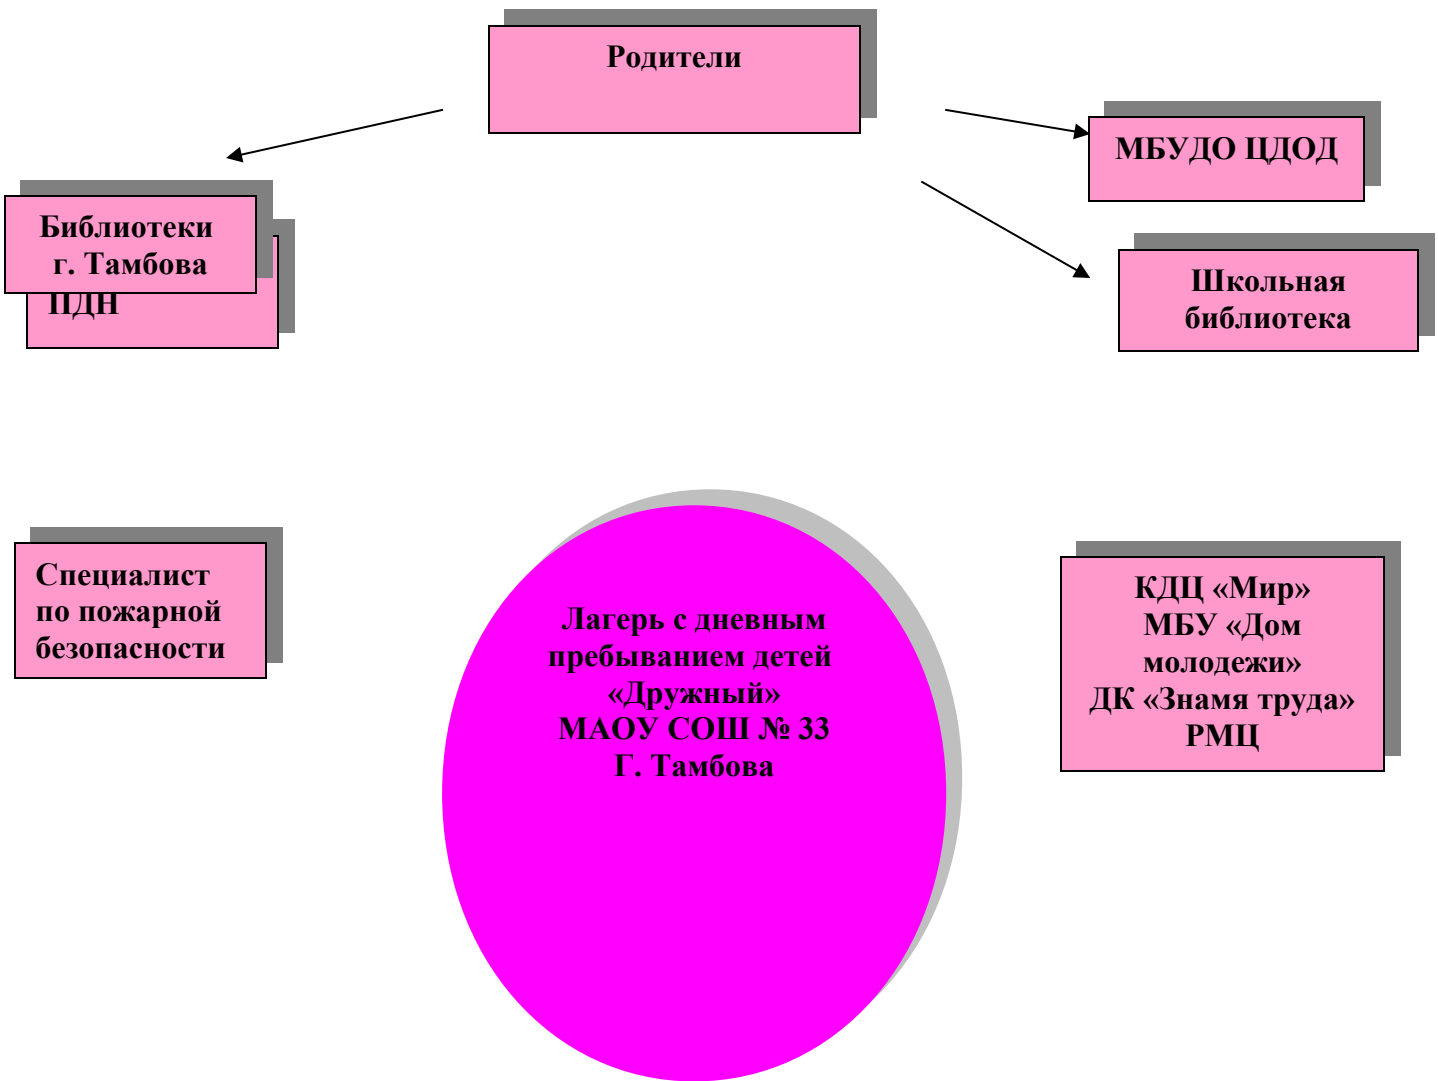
Родители

Библиотеки г. Тамбова

ПДН

МБУДО ЦДОД

Школьная библиотека

Специалист по пожарной безопасности

Лагерь с дневным пребыванием детей «Дружный» МАОУ СОШ № 33 Г. Тамбова

КДЦ «Мир»
МБУ «Дом молодежи»
ДК «Знамя труда»
РМЦ